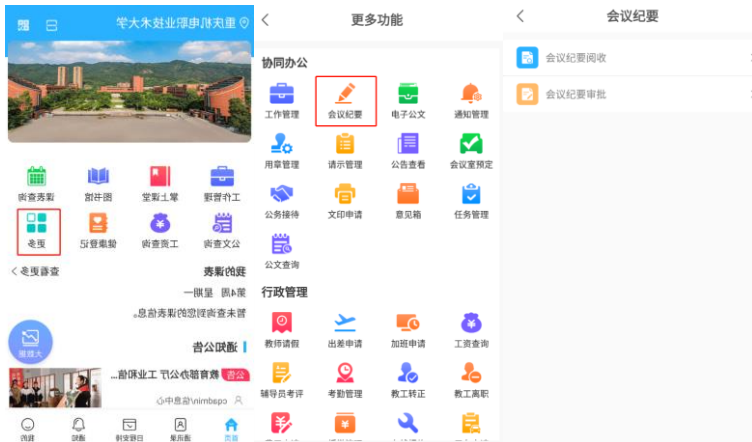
重庆机电职业技术大学

课表查询
图书馆
掌上课堂
工作管理
更多
健康登记
工资查询
公文查询
查看更多 >
我的课表
第4周 星期一
暂未查询到您的课表信息。
拍照
通知公告
公告 教育部办公厅 工业和信...
cqadmin/信息中心
我的
通知
日程管理
通讯录
首页

更多功能
协同办公
工作管理
会议纪要
电子公文
通知管理
用章管理
请示管理
公告查看
会议室预定
公务接待
文印申请
意见箱
任务管理
公文查询
行政管理
教师请假
出差申请
加班申请
工资查询
辅导员考评
考勤管理
教工转正
教工离职

会议纪要
会议纪要阅收
会议纪要审批